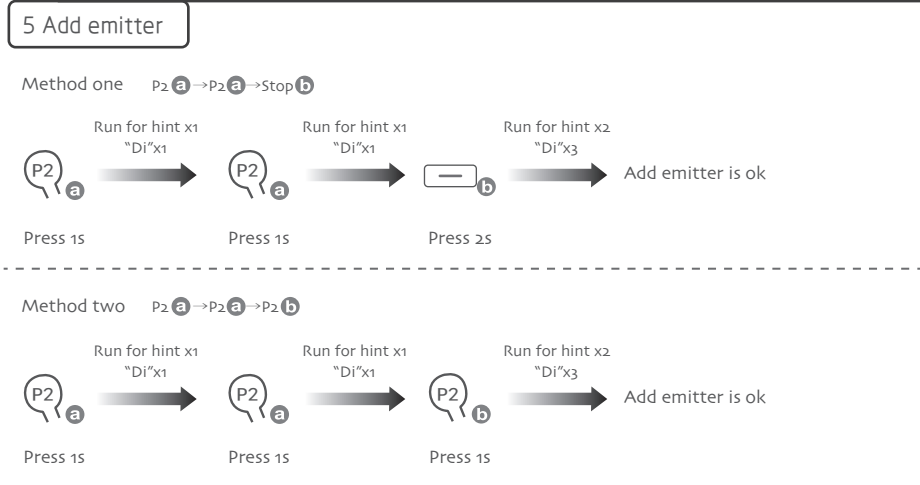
5 Add emitter

Method one P2 a → P2 a → Stop b

P2 a Run for hint x1 "Di"x1 P2 a Run for hint x1 "Di"x1 — b Run for hint x2 "Di"x3 Add emitter is ok

Press 1s Press 1s Press 2s

Method two P2 a → P2 a → P2 b

P2 a Run for hint x1 "Di"x1 P2 a Run for hint x1 "Di"x1 P2 b Run for hint x2 "Di"x3 Add emitter is ok

Press 1s Press 1s Press 1s